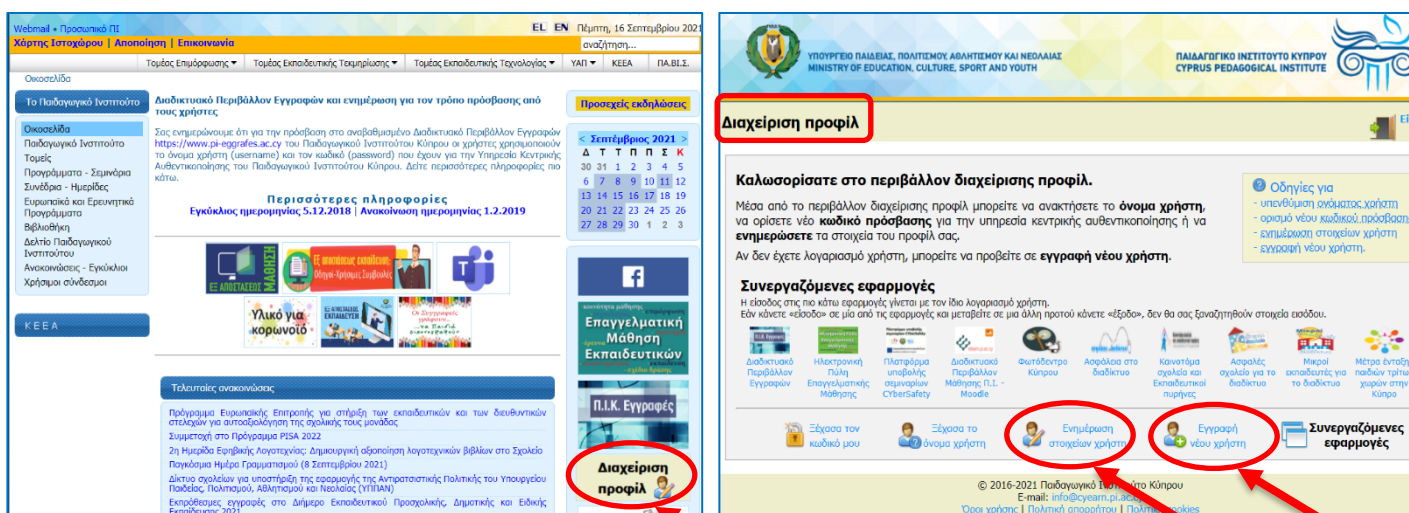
Webmail • Προσωπικό ΠΙ
Χάρτης Ιστοχώρου | Αποποίηση | Επικοινωνία

EL EN Πέμπτη, 16 Σεπτεμβρίου 2021
αναζήτηση...

Τομέας Επιμόρφωσης ▾ | Τομέας Εκπαιδευτικής Τεκμηρίωσης ▾ | Τομέας Εκπαιδευτικής Τεχνολογίας ▾ | ΥΑΠ ▾ | ΚΕΕΑ | ΠΑ.ΒΙ.Σ.

Οικοσελίδα

Το Παιδαγωγικό Ινστιτούτο

Οικοσελίδα
Παιδαγωγικό Ινστιτούτο
Τομείς
Προγράμματα - Σεμινάρια
Συνέδρια - Ημερίδες
Ευρωπαϊκά και Ερευνητικά Προγράμματα
Βιβλιοθήκη
Δελτίο Παιδαγωγικού Ινστιτούτου
Ανακοινώσεις - Εγκύκλιοι
Χρήσιμοι σύνδεσμοι

ΚΕΕΑ

Διαδικτυακό Περιβάλλον Εγγραφών και ενημέρωση για τον τρόπο πρόσβασης από τους χρήστες

Σας ενημερώνουμε ότι για την πρόσβαση στο αναβαθμισμένο Διαδικτυακό Περιβάλλον Εγγραφών https://www.pi-eggrafes.ac.cy του Παιδαγωγικού Ινστιτούτου Κύπρου οι χρήστες χρησιμοποιούν το όνομα χρήστη (username) και τον κωδικό (password) που έχουν για την Υπηρεσία Κεντρικής Αυθεντικοποίησης του Παιδαγωγικού Ινστιτούτου Κύπρου. Δείτε περισσότερες πληροφορίες πιο κάτω.

Περισσότερες πληροφορίες
Εγκύκλιος ημερομηνίας 5.12.2018 | Ανακοίνωση ημερομηνίας 1.2.2019

ΜΑΘΗΣΗ ΕΞ ΑΠΟΣΤΑΣΕΩΣ
ΕΕ ιστοσελίδες εκπαίδευσης Οδηγίες-Χρήσιμες Συμβουλές
Υλικό για κορωνοϊό
ΕΞ ΑΠΟΣΤΑΣΕΩΣ ΕΚΠΑΙΔΕΥΣΗ
Οι Συγγραφείς γράφουν... για Παιδιά

Τελευταίες ανακοινώσεις

Πρόγραμμα Ευρωπαϊκής Επιτροπής για στήριξη των εκπαιδευτικών και των διευθυντικών στελεχών για αυτοαξιολόγηση της σχολικής τους μονάδας
Συμμετοχή στο Πρόγραμμα PISA 2022
2η Ημερίδα Εφηβικής Λογοτεχνίας: Δημιουργική αξιοποίηση λογοτεχνικών βιβλίων στο Σχολείο
Παγκόσμια Ημέρα Γραμματισμού (8 Σεπτεμβρίου 2021)
Δίκτυο σχολείων για υποστήριξη της εφαρμογής της Αντιρατσιστικής Πολιτικής του Υπουργείου Παιδείας, Πολιτισμού, Αθλητισμού και Νεολαίας (ΥΠΠΑΝ)
Εκπρόθεσμες εγγραφές στο Διήμερο Εκπαιδευτικού Προσχολικής, Δημοτικής και Ειδικής Εκπαίδευσης 2021

Προσεχείς εκδηλώσεις

< Σεπτέμβριος 2021 >
| Δ | Τ | Τ | Π | Π | Σ | Κ |
|---|---|---|---|---|---|---|
| 30 | 31 | 1 | 2 | 3 | 4 | 5 |
| 6 | 7 | 8 | 9 | 10 | 11 | 12 |
| 13 | 14 | 15 | 16 | 17 | 18 | 19 |
| 20 | 21 | 22 | 23 | 24 | 25 | 26 |
| 27 | 28 | 29 | 30 | 1 | 2 | 3 |

Επαγγελματική Μάθηση Εκπαιδευτικών
Π.Ι.Κ. Εγγραφές
Διαχείριση προφίλ

ΥΠΟΥΡΓΕΙΟ ΠΑΙΔΕΙΑΣ, ΠΟΛΙΤΙΣΜΟΥ, ΑΘΛΗΤΙΣΜΟΥ ΚΑΙ ΝΕΟΛΑΙΑΣ
MINISTRY OF EDUCATION, CULTURE, SPORT AND YOUTH
ΠΑΙΔΑΓΩΓΙΚΟ ΙΝΣΤΙΤΟΥΤΟ ΚΥΠΡΟΥ
CYPRUS PEDAGOGICAL INSTITUTE

Διαχείριση προφίλ

Καλωσορίσατε στο περιβάλλον διαχείρισης προφίλ.
Μέσα από το περιβάλλον διαχείρισης προφίλ μπορείτε να ανακτήσετε το όνομα χρήστη, να ορίσετε νέο κωδικό πρόσβασης για την υπηρεσία κεντρικής αυθεντικοποίησης ή να ενημερώσετε τα στοιχεία του προφίλ σας.
Αν δεν έχετε λογαριασμό χρήστη, μπορείτε να προβείτε σε εγγραφή νέου χρήστη.

Οδηγίες για
- υπενθύμιση ονόματος χρήστη
- ορισμό νέου κωδικού πρόσβασης
- ενημέρωση στοιχείων χρήστη
- εγγραφή νέου χρήστη.

Συνεργαζόμενες εφαρμογές
Η είσοδος στις πιο κάτω εφαρμογές γίνεται με τον ίδιο λογαριασμό χρήστη.
Εάν κάνετε «είσοδο» σε μία από τις εφαρμογές και μεταβείτε σε μια άλλη πρωτού κάνετε «έξοδο», δεν θα σας ξαναζητηθούν στοιχεία εισόδου.

Διαδικτυακό Περιβάλλον Εγγραφών
Ηλεκτρονική Πύλη Επαγγελματικής Μάθησης
Πλατφόρμα υποβολής σεμιναρίων CYberSafety
Διαδικτυακό Περιβάλλον Μάθησης Π.Ι. - Moodle
Φωτόδεντρο Κύπρου
Ασφάλεια στο διαδίκτυο
Καινοτόμα σχολεία και Εκπαιδευτικοί πυρήνες
Ασφαλές σχολείο για το διαδίκτυο
Μικροί εκπαιδευτές για το διαδίκτυο
Μέτρα έντοξης παιδιών τρίτων χωρών στην Κύπρο

Ξέχασα τον κωδικό μου
Ξέχασα το όνομα χρήστη
Ενημέρωση στοιχείων χρήστη
Εγγραφή νέου χρήστη
Συνεργαζόμενες εφαρμογές

© 2016-2021 Παιδαγωγικό Ινστιτούτο Κύπρου
E-mail: info@cyearn.pi.ac.cy
Όροι χρήσης | Πολιτική απορρήτου | Πολιτική cookies